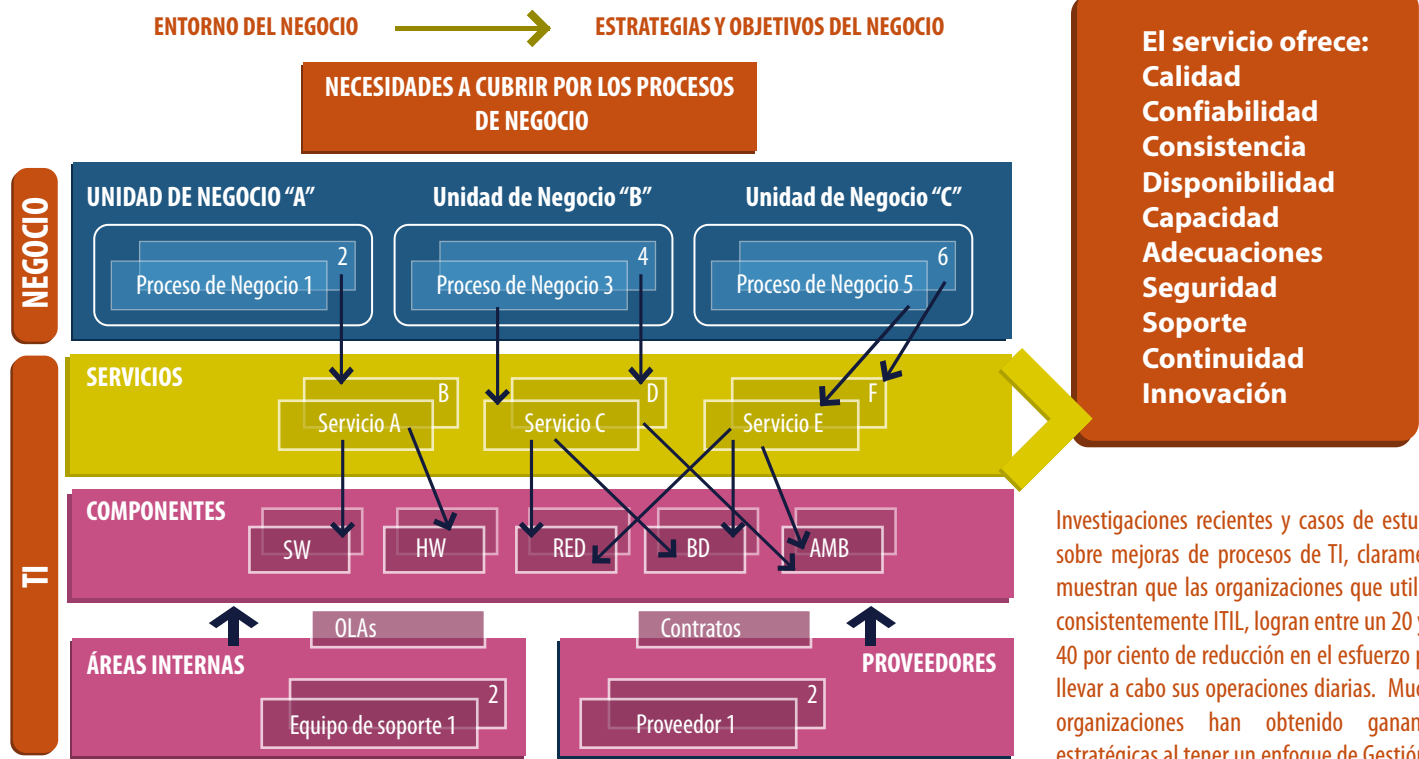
ENTORNO DEL NEGOCIO

ESTRATEGIAS Y OBJETIVOS DEL NEGOCIO

NECESIDADES A CUBRIR POR LOS PROCESOS DE NEGOCIO

NEGOCIO

UNIDAD DE NEGOCIO "A"

Unidad de Negocio "B"

Unidad de Negocio "C"

2
Proceso de Negocio 1

4
Proceso de Negocio 3

6
Proceso de Negocio 5

TI

SERVICIOS

B
Servicio A

D
Servicio C

F
Servicio E

COMPONENTES

SW

HW

RED

BD

AMB

OLAs

Contratos

ÁREAS INTERNAS

2
Equipo de soporte 1

PROVEEDORES

2
Proveedor 1

El servicio ofrece:
Calidad
Confiabilidad
Consistencia
Disponibilidad
Capacidad
Adecuaciones
Seguridad
Soporte
Continuidad
Innovación

Investigaciones recientes y casos de estu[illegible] sobre mejoras de procesos de TI, clarame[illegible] muestran que las organizaciones que util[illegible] consistentemente ITIL, logran entre un 20 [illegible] 40 por ciento de reducción en el esfuerzo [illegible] llevar a cabo sus operaciones diarias. Mu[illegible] organizaciones han obtenido ganan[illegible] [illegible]